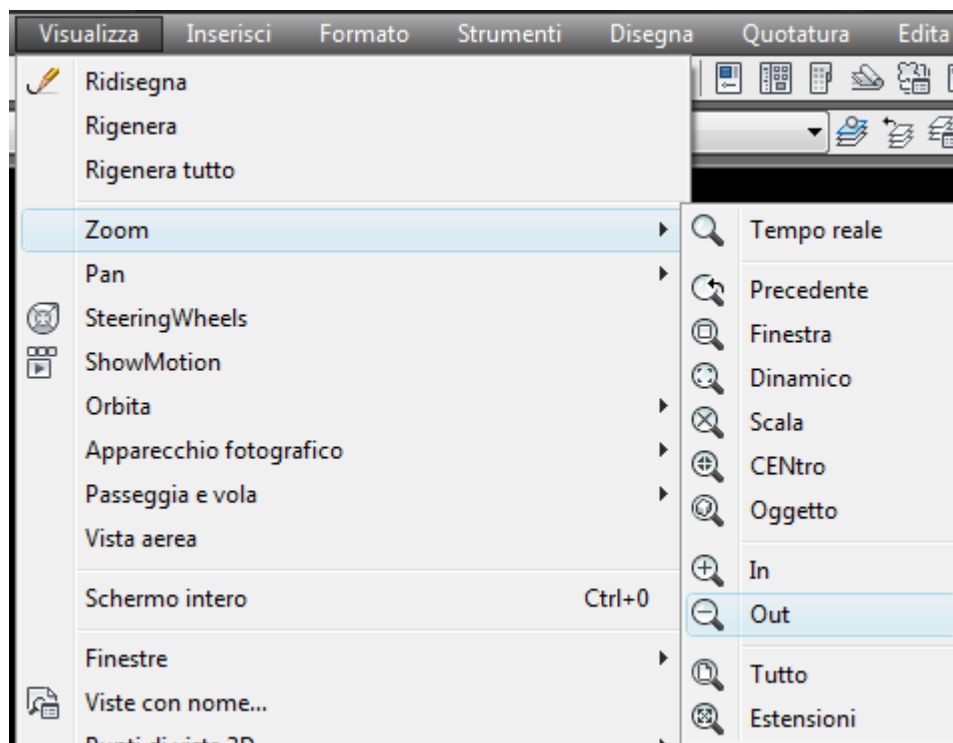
Visualizza Inserisci Formato Strumenti Disegna Quotatura Edita

Ridisegna
Rigenera
Rigenera tutto
Zoom
Pan
SteeringWheels
ShowMotion
Orbita
Apparecchio fotografico
Passeggia e vola
Vista aerea
Schermo intero Ctrl+0
Finestre
Viste con nome...
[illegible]

Tempo reale
Precedente
Finestra
Dinamico
Scala
CENtro
Oggetto
In
Out
Tutto
Estensioni